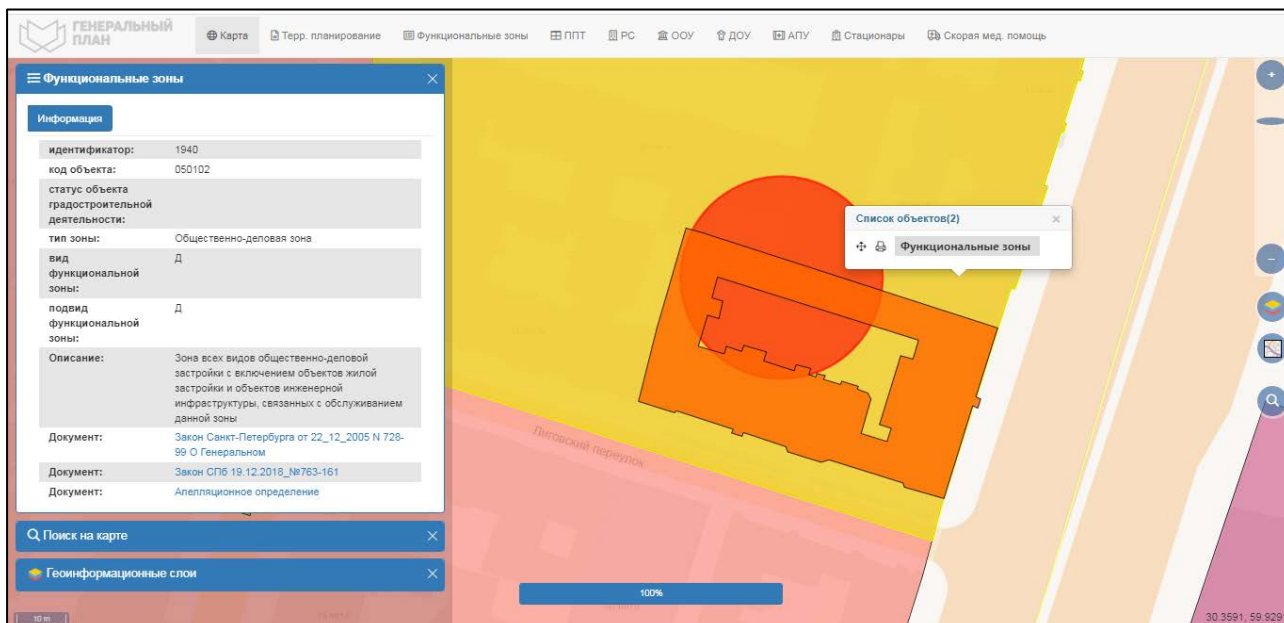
ГЕНЕРАЛЬНЫЙ ПЛАН

Карта | Терр. планирование | Функциональные зоны | ППТ | РС | ООУ | ДОУ | АПУ | Стационары | Скорая мед. помощь

Функциональные зоны

Информация

| | |
|---|---|
| идентификатор: | 1940 |
| код объекта: | 050102 |
| статус объекта градостроительной деятельности: | |
| тип зоны: | Общественно-деловая зона |
| вид функциональной зоны: | Д |
| подвид функциональной зоны: | Д |
| Описание: | Зона всех видов общественно-деловой застройки с включением объектов жилой застройки и объектов инженерной инфраструктуры, связанных с обслуживанием данной зоны |
| Документ: | Закон Санкт-Петербурга от 22_12_2005 N 728-99 О Генеральном |
| Документ: | Закон СПб 19.12.2018_№763-161 |
| Документ: | Апелляционное определение |

Поиск на карте

Геоинформационные слои

Список объектов(2)

Функциональные зоны

Лиговский переулок

100%

10 m

30.3591, 59.929